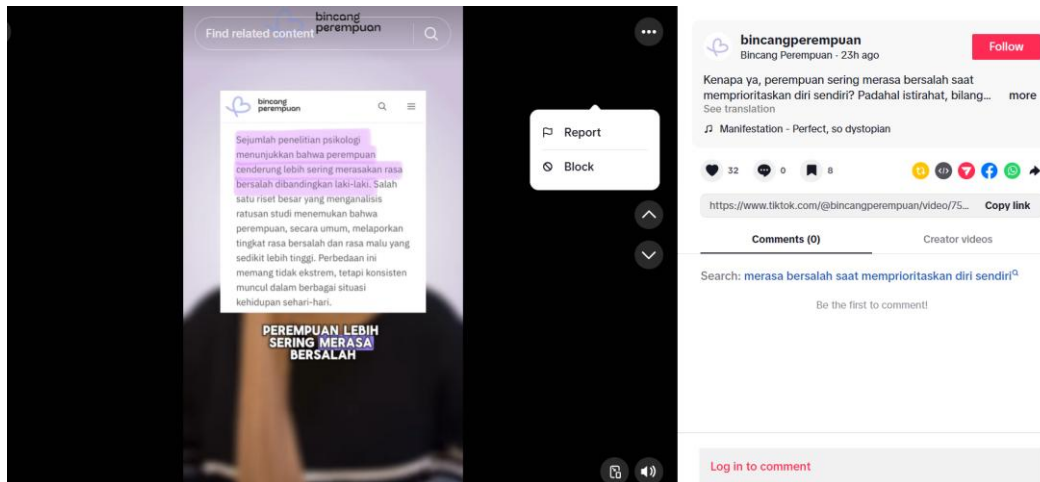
Find related content

bincang perempuan

bincang perempuan

Sejumlah penelitian psikologi menunjukkan bahwa perempuan cenderung lebih sering merasakan rasa bersalah dibandingkan laki-laki. Salah satu riset besar yang menganalisis ratusan studi menemukan bahwa perempuan, secara umum, melaporkan tingkat rasa bersalah dan rasa malu yang sedikit lebih tinggi. Perbedaan ini memang tidak ekstrem, tetapi konsisten muncul dalam berbagai situasi kehidupan sehari-hari.

PEREMPUAN LEBIH SERING MERASA BERSALAH

Report

Block

bincangperempuan
Bincang Perempuan · 23h ago

Follow

Kenapa ya, perempuan sering merasa bersalah saat memprioritaskan diri sendiri? Padahal istirahat, bilang... more
See translation

♫ Manifestation - Perfect, so dystopian

32 0 8

https://www.tiktok.com/@bincangperempuan/video/75... Copy link

Comments (0)

Creator videos

Search: merasa bersalah saat memprioritaskan diri sendiri

Be the first to comment!

Log in to comment